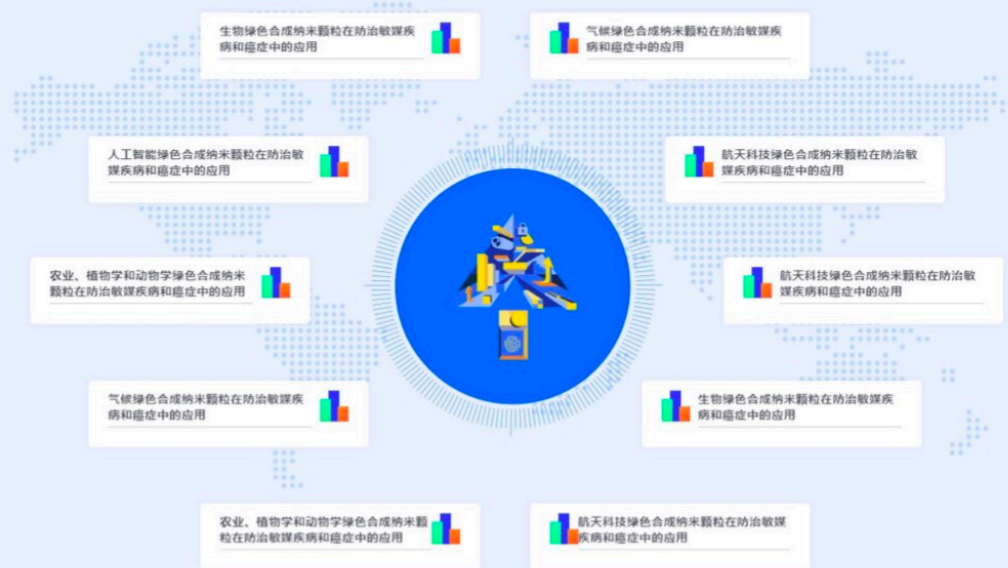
生物绿色合成纳米颗粒在防治敏媒疾病和癌症中的应用

气候绿色合成纳米颗粒在防治敏媒疾病和癌症中的应用

人工智能绿色合成纳米颗粒在防治敏媒疾病和癌症中的应用

航天科技绿色合成纳米颗粒在防治敏媒疾病和癌症中的应用

农业、植物学和动物学绿色合成纳米颗粒在防治敏媒疾病和癌症中的应用

航天科技绿色合成纳米颗粒在防治敏媒疾病和癌症中的应用

气候绿色合成纳米颗粒在防治敏媒疾病和癌症中的应用

生物绿色合成纳米颗粒在防治敏媒疾病和癌症中的应用

农业、植物学和动物学绿色合成纳米颗粒在防治敏媒疾病和癌症中的应用

航天科技绿色合成纳米颗粒在防治敏媒疾病和癌症中的应用